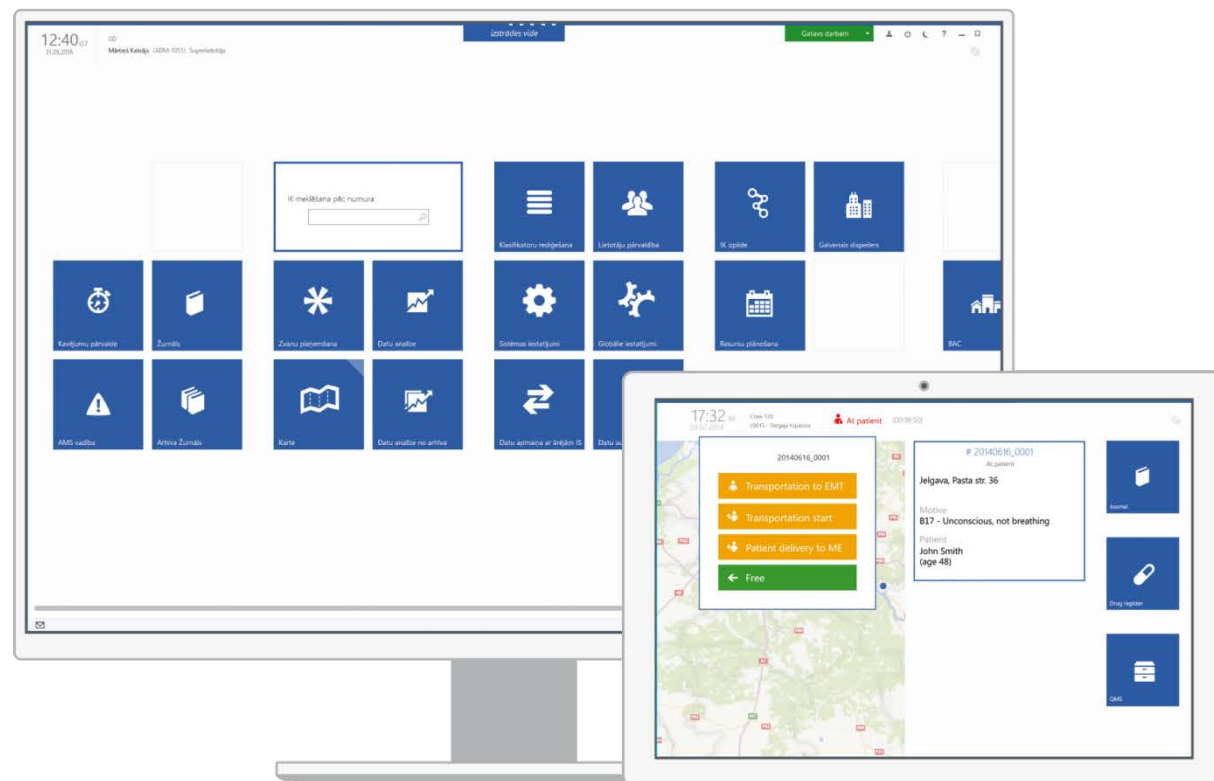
12:40 07
31.05.2016

00
Mārtiņš Kalnājs (ADM-1051) Superlietotājs

izstrādes vide

Gatavs darbam

IK meklēšana pēc numura

Klasifikatoru rediģēšana

Lietotāju pārvaldība

IK izpilde

Galvenais dispečers

Kavējumu pārvalde

Žurnāls

Zvanu pieņemšana

Datu analīze

Sistēmas iestatījumi

Globālie iestatījumi

Resursu plānošana

BAC

AMS vadība

Arhīva Žurnāls

Karte

Datu analīze no arhīva

Datu apmaiņa ar ārējām IS

Datu a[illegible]

17:32 36
09.07.2014

Crew 110
10015 - Sergejs Kirjakovs

At patient (00:18:52)

20140616_0001

Transportation to EMT

Transportation start

Patient delivery to ME

Free

# 20140616_0001
At patient

Jelgava, Pasta str. 36

Motive
B17 - Unconscious, not breathing

Patient
John Smith
(age 48)

Journal

Drug register

QMS